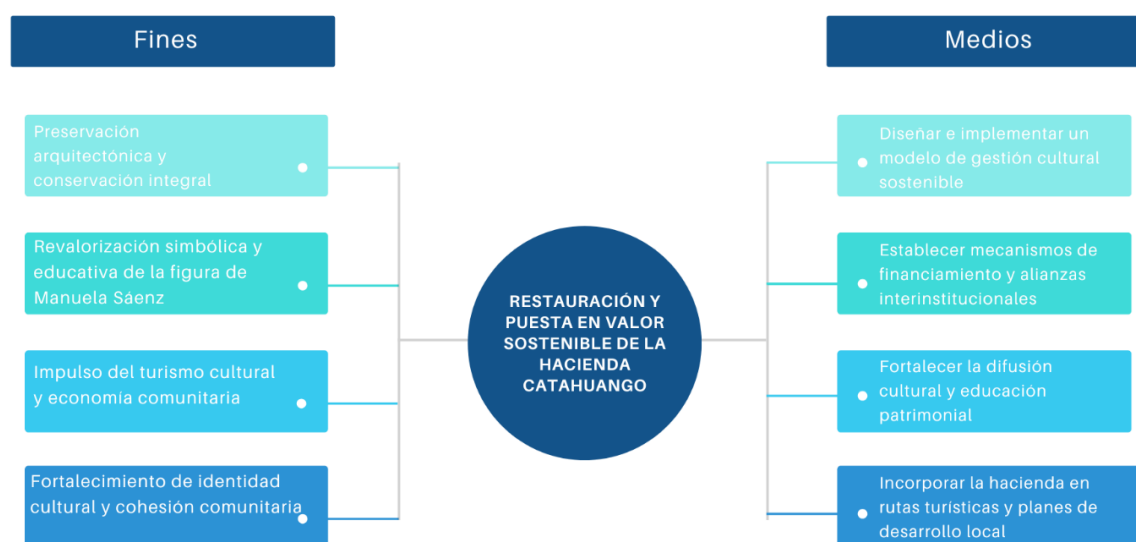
Fines

Preservación arquitectónica y conservación integral

Revalorización simbólica y educativa de la figura de Manuela Sáenz

Impulso del turismo cultural y economía comunitaria

Fortalecimiento de identidad cultural y cohesión comunitaria

RESTAURACIÓN Y PUESTA EN VALOR SOSTENIBLE DE LA HACIENDA CATAHUANGO

Medios

Diseñar e implementar un modelo de gestión cultural sostenible

Establecer mecanismos de financiamiento y alianzas interinstitucionales

Fortalecer la difusión cultural y educación patrimonial

Incorporar la hacienda en rutas turísticas y planes de desarrollo local